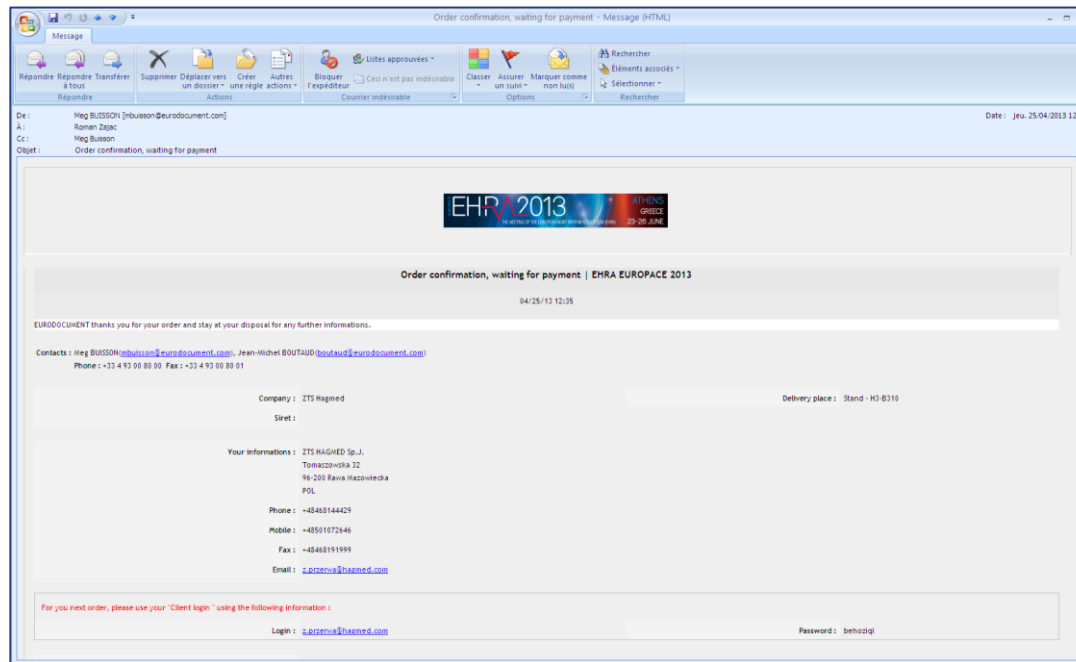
Order confirmation, waiting for payment - Message (HTML)

Message

Répondre | Répondre à tous | Transférer | Supprimer | Déplacer vers un dossier | Créer une règle | Autres actions | Bloquer l'expéditeur | Listes approuvées | Ceci n'est pas indésirable | Classer | Assurer un suivi | Marquer comme non lu(s) | Rechercher | Éléments associés | Sélectionner

Répondre | Actions | Courrier indésirable | Options | Rechercher

De : Meg BUISSON [mbuisson@eurodocument.com]
À : Roman Zajac
Cc : Meg Buisson
Objet : Order confirmation, waiting for payment

Date : jeu. 25/04/2013 12

EHRA2013 ATHENS GREECE 23-26 JUNE

Order confirmation, waiting for payment | EHRA EUROPACE 2013

04/25/13 12:35

EURODOCUMENT thanks you for your order and stay at your disposal for any further informations.

Contacts : Meg BUISSON(mbuisson@eurodocument.com), Jean-Michel BOUTAUD(boutaud@eurodocument.com)
Phone : +33 4 93 00 80 00 Fax : +33 4 93 00 80 01

Company : ZTS Hagmed
Delivery place : Stand - H3-B310
Siret :

Your informations : ZTS HAGMED Sp.J.
Tomaszowska 32
96-200 Rawa Mazowiecka
POL

Phone : +48468144429
Mobile : +48501072646
Fax : +48468191999
Email : z.przerwa@hagmed.com

For you next order, please use your "Client login " using the following information :

Login : z.przerwa@hagmed.com
Password : behoziqi